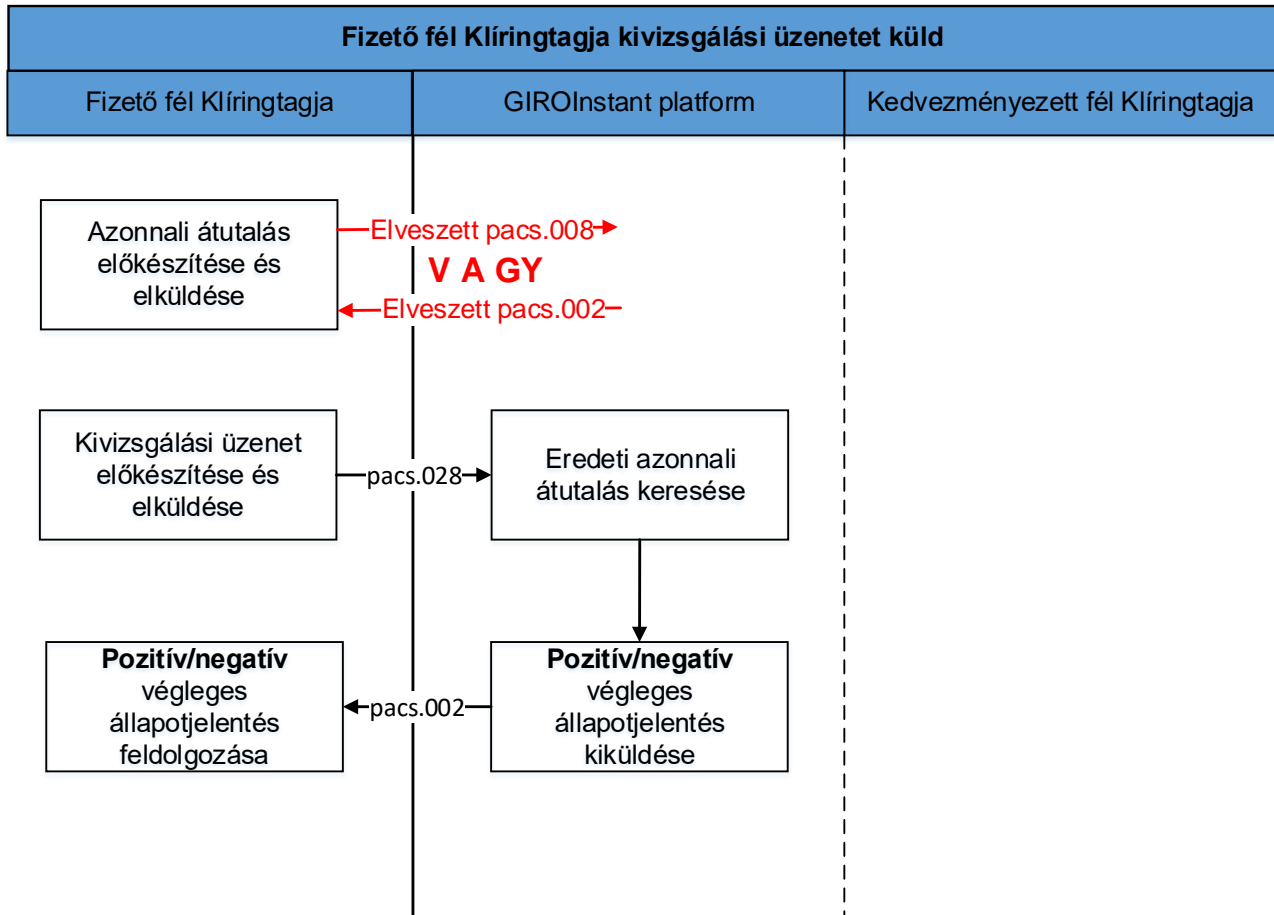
Fizető fél Klíringtagja kivizsgálási üzenetet küld

Fizető fél Klíringtagja

GIROInstant platform

Kedvezményezett fél Klíringtagja

Azonnali átutalás előkészítése és elküldése

Elveszett pacs.008

V A GY

Elveszett pacs.002

Kivizsgálási üzenet előkészítése és elküldése

pacs.028

Eredeti azonnali átutalás keresése

**Pozitív/negatív** végleges állapotjelentés feldolgozása

pacs.002

**Pozitív/negatív** végleges állapotjelentés kiküldése